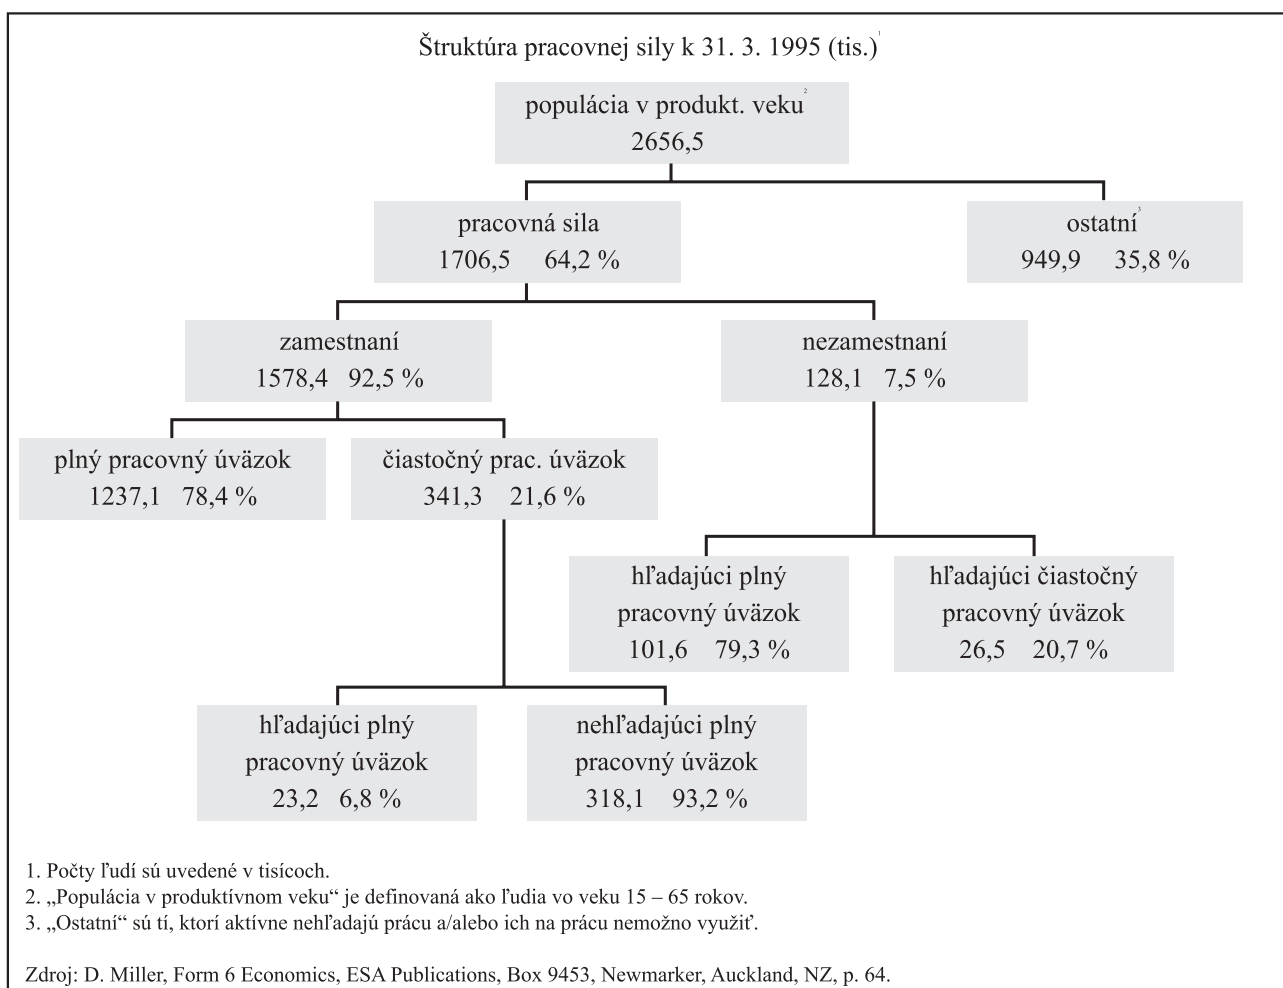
Štruktúra pracovnej sily k 31. 3. 1995 (tis.)$^1$

populácia v produkt. veku$^2$
2656,5

pracovná sila
1706,5 64,2 %

ostatní$^3$
949,9 35,8 %

zamestnaní
1578,4 92,5 %

nezamestnaní
128,1 7,5 %

plný pracovný úväzok
1237,1 78,4 %

čiastočný prac. úväzok
341,3 21,6 %

hľadajúci plný pracovný úväzok
101,6 79,3 %

hľadajúci čiastočný pracovný úväzok
26,5 20,7 %

hľadajúci plný pracovný úväzok
23,2 6,8 %

nehľadajúci plný pracovný úväzok
318,1 93,2 %

1. Počty ľudí sú uvedené v tisícoch.
2. „Populácia v produktívnom veku“ je definovaná ako ľudia vo veku 15 – 65 rokov.
3. „Ostatní“ sú tí, ktorí aktívne nehľadajú prácu a/alebo ich na prácu nemožno využiť.

Zdroj: D. Miller, Form 6 Economics, ESA Publications, Box 9453, Newmarker, Auckland, NZ, p. 64.